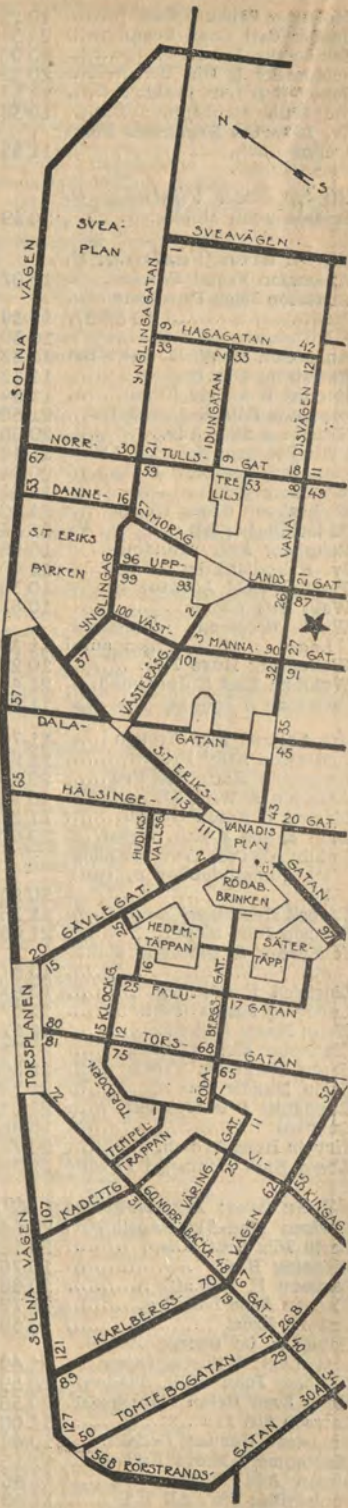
N
S
SVEA-
PLAN
SVEAVÄGEN
SOLNA VÄGEN
YNGLINGAGATAN
9 HAGAGATAN
39
42
2
33
IDUNGATAN
DISVÄGEN 12
67
NORR-
30
21 TULLS-
9 GAT
18
11
59
53
18
49
53
DANNE-
16
TRE LILJ
27 MORAG
VANA-
ST ERIKS
PARKEN
96 UPP-
LANDS
21 GAT
YNGLINGAG
99
93
26
87
2
100 VÄST-
5 MANNA-
90
27 GAT.
57
VÄSTERÅSG
101
91
32
57
DALA-
GATAN
35
45
65
ST ERIKS-
HÄLSINGE-
113
43
20 GAT.
HUDIKS
VALLSG
111
VANADIS PLAN
2
GATAN
GÄVLEGAT.
RÖDAB. BRINKEN
25
11
HEDEM-TÄPPAN
SÄTER-TÄPP
97
20
15
16
TORSPLANEN
15 KLOCKG
25 FALU-
GAT.
17 GATAN
80
81
12
TORS-
68
GATAN
75
RÖDA-BERGS
65
TURNERG
21
52
TEMPEL TRAPPAN
11
GAT.
VI-
107
KADETTG
31
VÄRING-
23
KINGAG
SOLNA VÄGEN
60 NORR
BACKA
48
VÄGEN 62
53
70
67
KARLBERGS-
GAT.
121
89
15
26 8
40
29
127
TOMTEBOGATAN
30A
34
50
568 RÖRSTRANDS-
GATAN